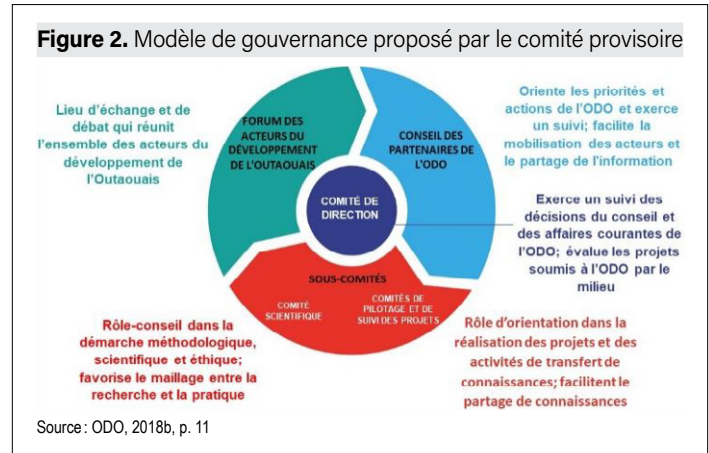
**Figure 2.** Modèle de gouvernance proposé par le comité provisoire

Lieu d'échange et de débat qui réunit l'ensemble des acteurs du développement de l'Outaouais

FORUM DES ACTEURS DU DÉVELOPPEMENT DE L'OUTAOUAIS

CONSEIL DES PARTENAIRES DE L'ODO

Oriente les priorités et actions de l'ODO et exerce un suivi; facilite la mobilisation des acteurs et le partage de l'information

COMITÉ DE DIRECTION

Exerce un suivi des décisions du conseil et des affaires courantes de l'ODO; évalue les projets soumis à l'ODO par le milieu

SOUS-COMITÉS

COMITÉ SCIENTIFIQUE

COMITÉS DE PILOTAGE ET DE SUIVI DES PROJETS

Rôle-conseil dans la démarche méthodologique, scientifique et éthique; favorise le maillage entre la recherche et la pratique

Rôle d'orientation dans la réalisation des projets et des activités de transfert de connaissances; facilitent le partage de connaissances

Source : ODO, 2018b, p. 11